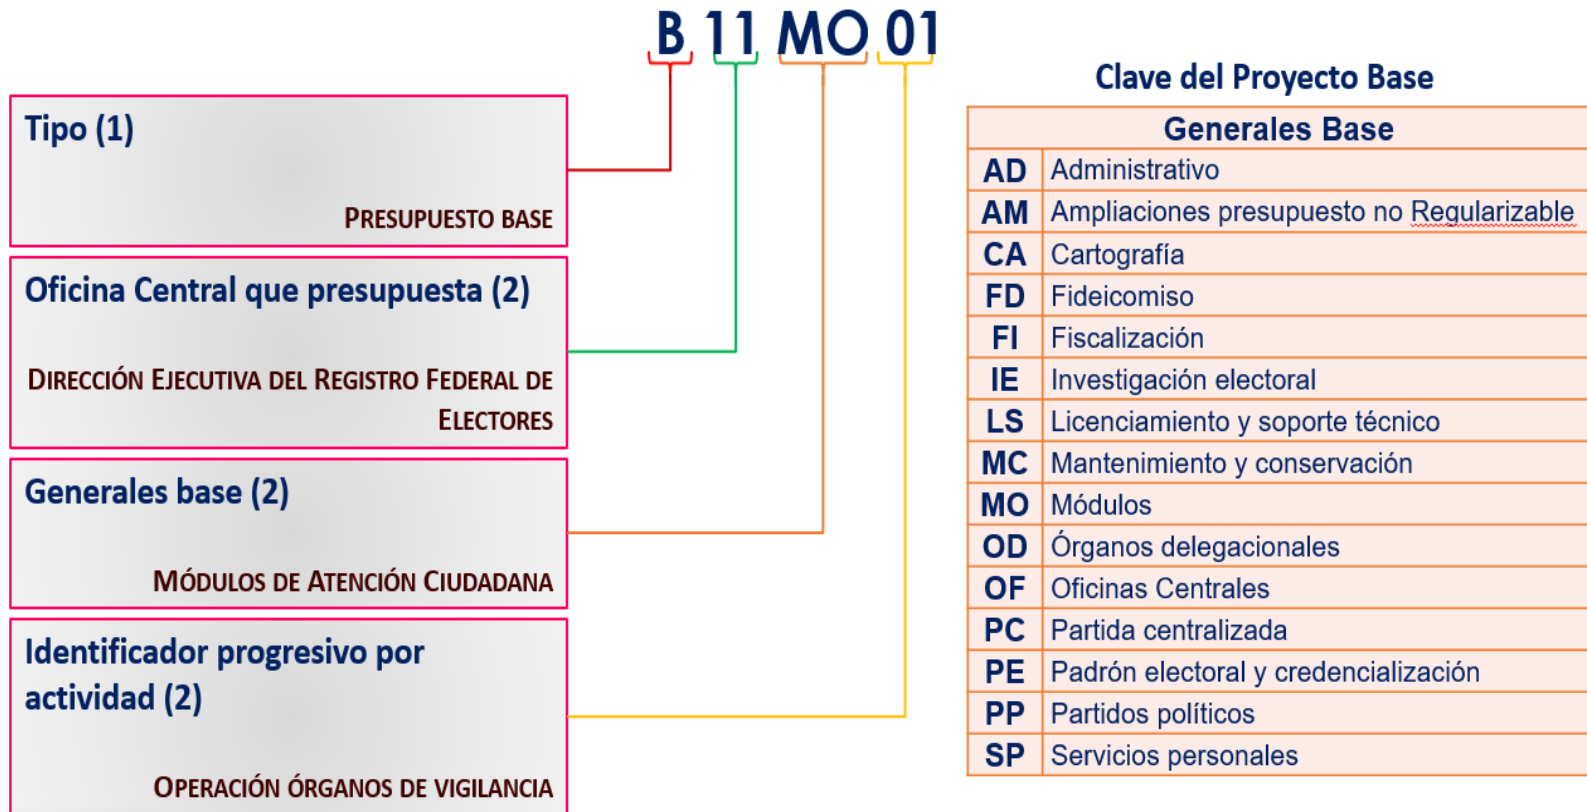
B 11 MO 01

Tipo (1)

Presupuesto base

Oficina Central que presupuesta (2)

Dirección Ejecutiva del Registro Federal de Electores

Generales base (2)

Módulos de Atención Ciudadana

Identificador progresivo por actividad (2)

Operación Órganos de vigilancia

Clave del Proyecto Base

| Generales Base | |
|---|---|
| AD | Administrativo |
| AM | Ampliaciones presupuesto no Regularizable |
| CA | Cartografía |
| FD | Fideicomiso |
| FI | Fiscalización |
| IE | Investigación electoral |
| LS | Licenciamiento y soporte técnico |
| MC | Mantenimiento y conservación |
| MO | Módulos |
| OD | Órganos delegacionales |
| OF | Oficinas Centrales |
| PC | Partida centralizada |
| PE | Padrón electoral y credencialización |
| PP | Partidos políticos |
| SP | Servicios personales |